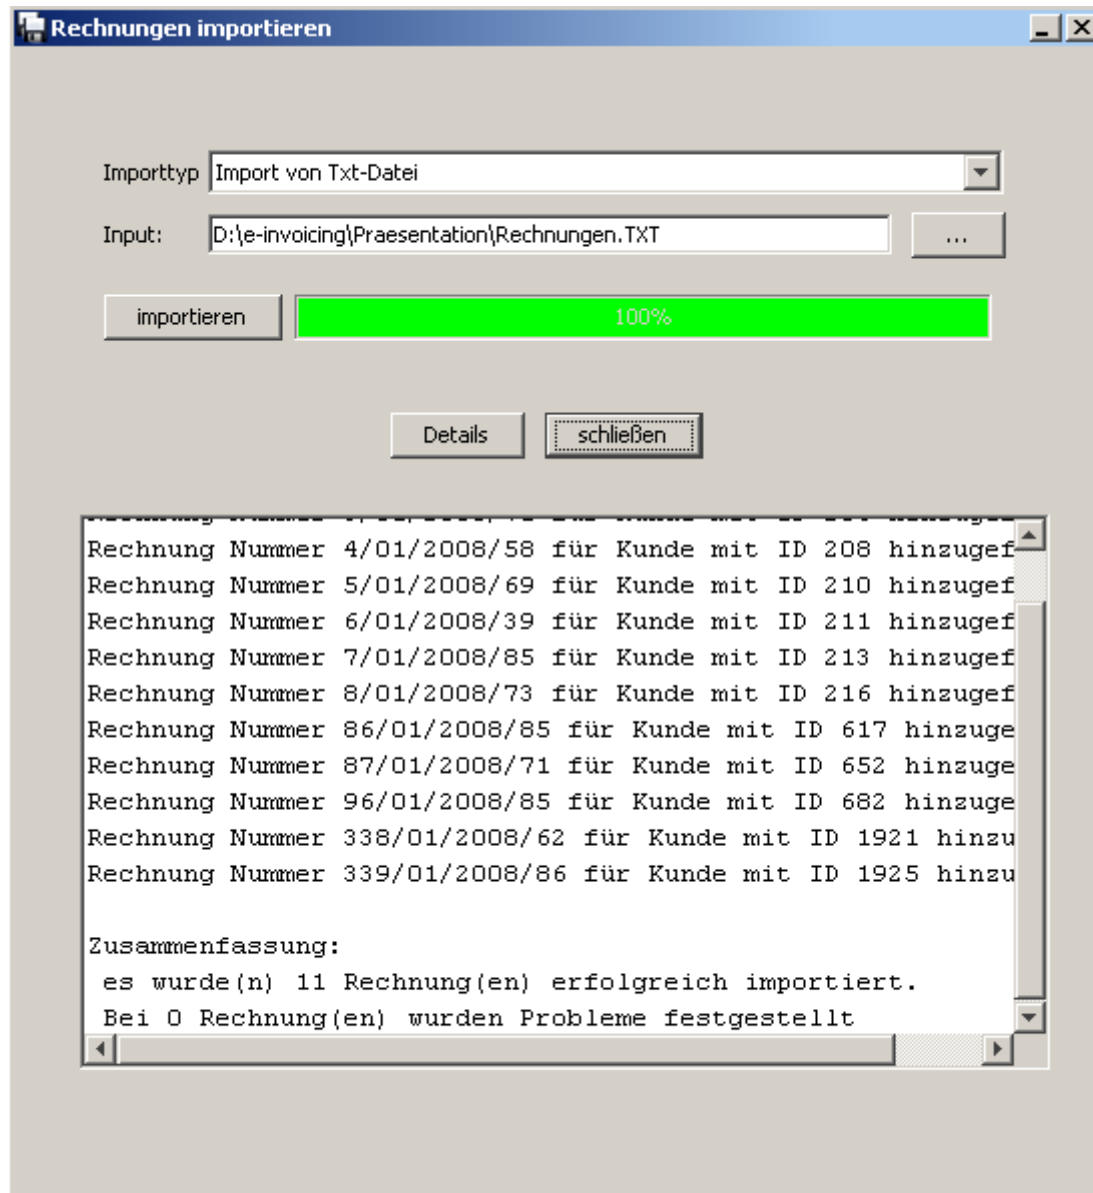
Rechnungen importieren

Importtyp Import von Txt-Datei

Input: D:\e-invoicing\Praesentation\Rechnungen.TXT ...

importieren 100%

Details schließen

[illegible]
Rechnung Nummer 4/01/2008/58 für Kunde mit ID 208 hinzugef
Rechnung Nummer 5/01/2008/69 für Kunde mit ID 210 hinzugef
Rechnung Nummer 6/01/2008/39 für Kunde mit ID 211 hinzugef
Rechnung Nummer 7/01/2008/85 für Kunde mit ID 213 hinzugef
Rechnung Nummer 8/01/2008/73 für Kunde mit ID 216 hinzugef
Rechnung Nummer 86/01/2008/85 für Kunde mit ID 617 hinzuge
Rechnung Nummer 87/01/2008/71 für Kunde mit ID 652 hinzuge
Rechnung Nummer 96/01/2008/85 für Kunde mit ID 682 hinzuge
Rechnung Nummer 338/01/2008/62 für Kunde mit ID 1921 hinzu
Rechnung Nummer 339/01/2008/86 für Kunde mit ID 1925 hinzu

Zusammenfassung:
es wurde(n) 11 Rechnung(en) erfolgreich importiert.
Bei 0 Rechnung(en) wurden Probleme festgestellt